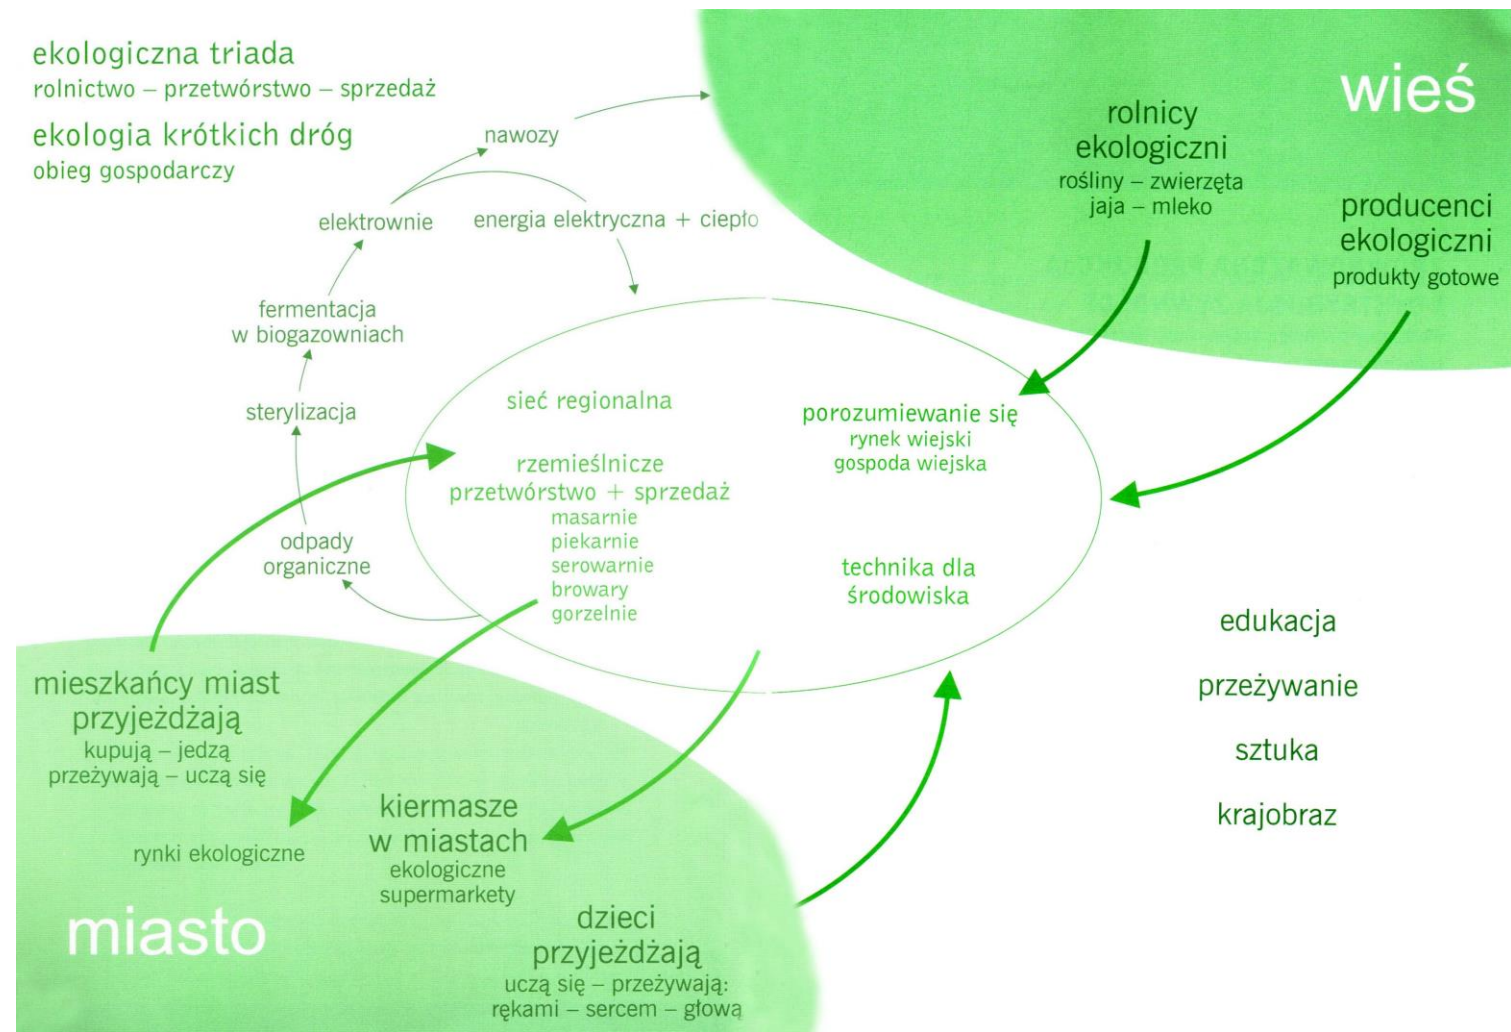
ekologiczna triada
rolnictwo – przetwórstwo – sprzedaż

ekologia krótkich dróg
obieg gospodarczy

wieś

rolnicy ekologiczni
rośliny – zwierzęta
jaja – mleko

producenci ekologiczni
produkty gotowe

nawozy

elektrownie

energia elektryczna + ciepło

fermentacja w biogazowniach

sterylizacja

odpady organiczne

sieć regionalna

rzemieślnicze przetwórstwo + sprzedaż
masarnie
piekarnie
serowarnie
browary
gorzelnie

porozumiewanie się
rynek wiejski
gospoda wiejska

technika dla środowiska

edukacja

przeżywanie

sztuka

krajobraz

mieszkańcy miast przyjeżdżają
kupują – jedzą
przeżywają – uczą się

rynki ekologiczne

kiermasze w miastach
ekologiczne supermarkety

dzieci przyjeżdżają
uczą się – przeżywają:
rękami – sercem – głową

miasto